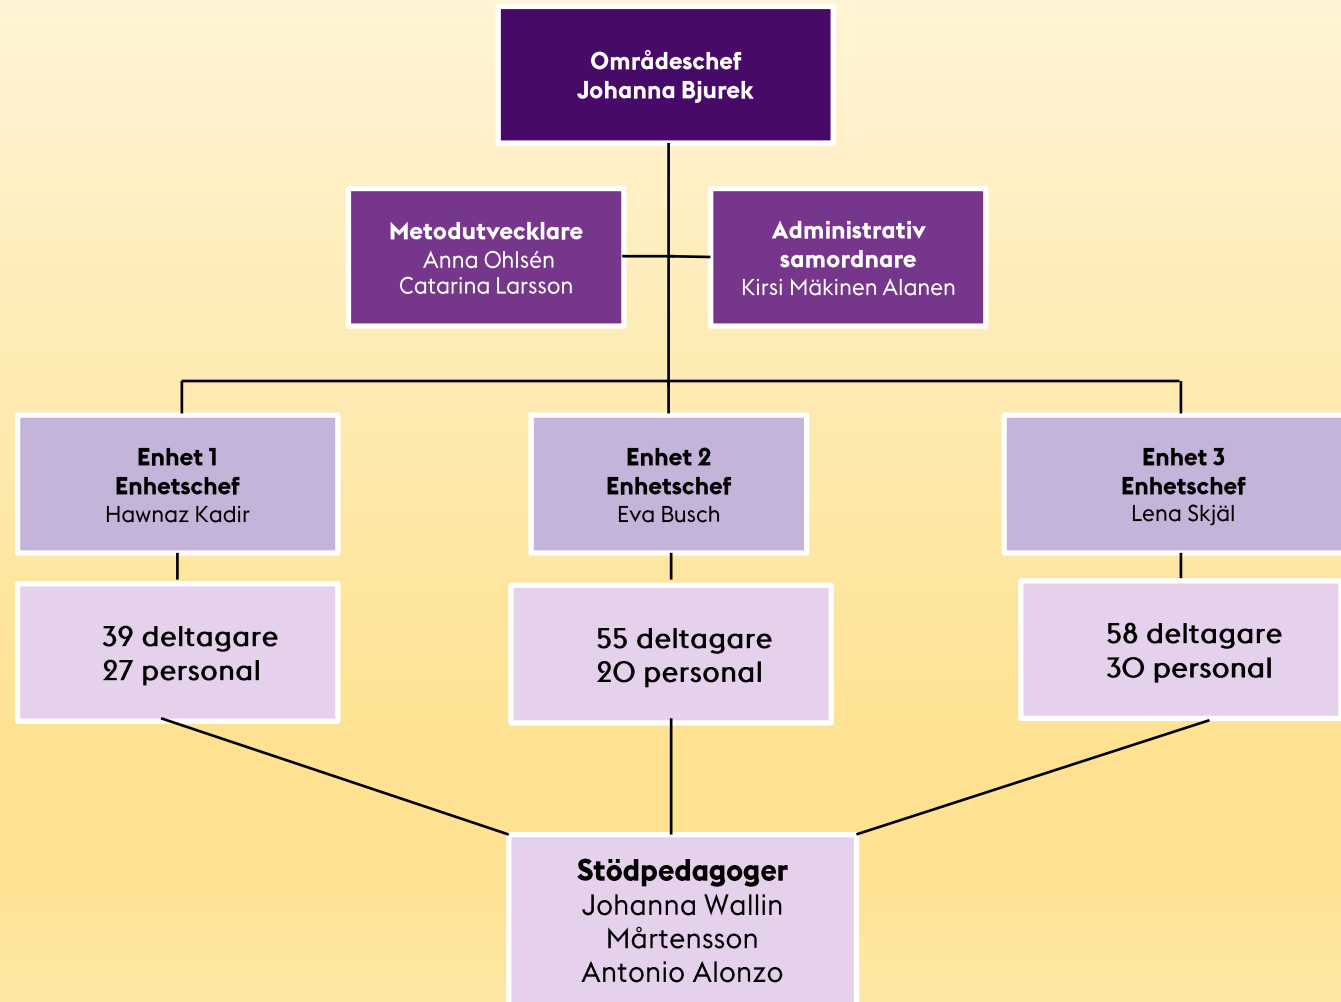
Områdeschef
Johanna Bjurek

Metodutvecklare
Anna Ohlsén
Catarina Larsson

Administrativ samordnare
Kirsi Mäkinen Alanen

Enhet 1
Enhetschef
Hawnaz Kadir

Enhet 2
Enhetschef
Eva Busch

Enhet 3
Enhetschef
Lena Skjäl

39 deltagare
27 personal

55 deltagare
20 personal

58 deltagare
30 personal

Stödpedagoger
Johanna Wallin
Mårtensson
Antonio Alonzo